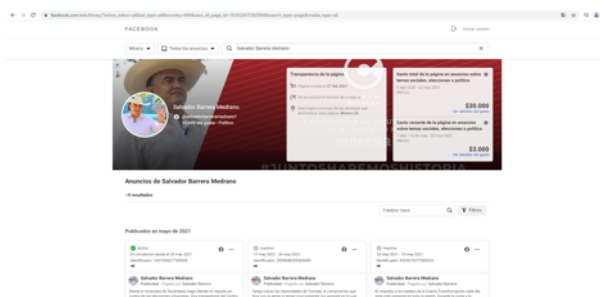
FACEBOOK

Iniciar sesión

México

Todos los anuncios

Salvador Barrera Medrano

Salvador Barrera Medrano

Político

Transparencia de la página

Gasto total de la página en anuncios sobre temas sociales, elecciones o política

$30.000

Gasto reciente de la página en anuncios sobre temas sociales, elecciones o política

$3.000

#JUNTOSHAREMOSHISTORIA

Anuncios de Salvador Barrera Medrano

Palabra clave

Filtros

Publicados en mayo de 2021

Activo

Inactivo

Inactivo

Salvador Barrera Medrano

Publicidad · Pagado por Salvador Barrera

Salvador Barrera Medrano

Publicidad · Pagado por Salvador Barrera

Salvador Barrera Medrano

Publicidad · Pagado por Salvador Barrera